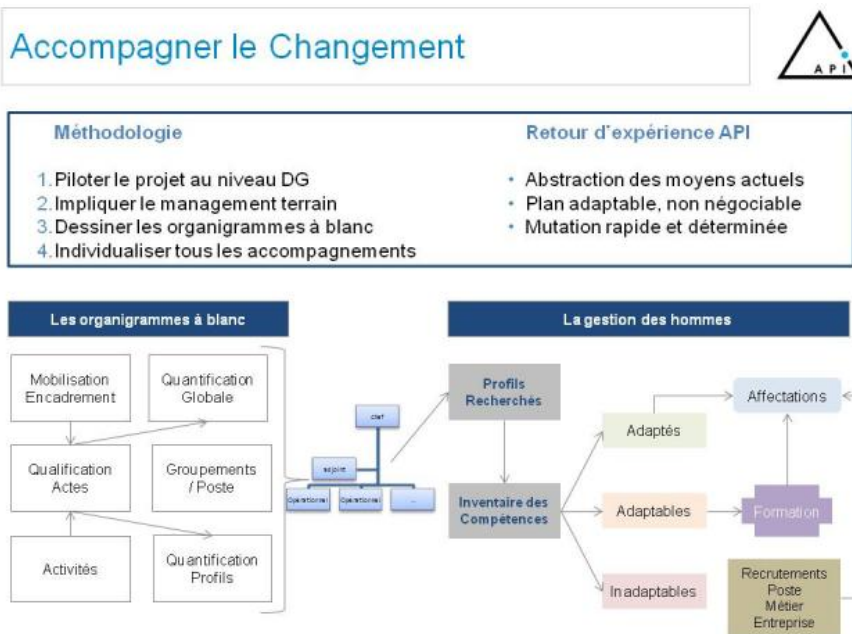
Accompagner le Changement

API

Méthodologie

1. Piloter le projet au niveau DG
2. Impliquer le management terrain
3. Dessiner les organigrammes à blanc
4. Individualiser tous les accompagnements

Retour d'expérience API

• Abstraction des moyens actuels
• Plan adaptable, non négociable
• Mutation rapide et déterminée

Les organigrammes à blanc

Mobilisation Encadrement

Quantification Globale

Qualification Actes

Groupements / Poste

Activités

Quantification Profils

Chef

adjoint

Opérationnel

Opérationnel

...

La gestion des hommes

Profils Recherchés

Inventaire des Compétences

Adaptés

Adaptables

Inadaptables

Affectations

Formation

Recrutements Poste Métier Entreprise